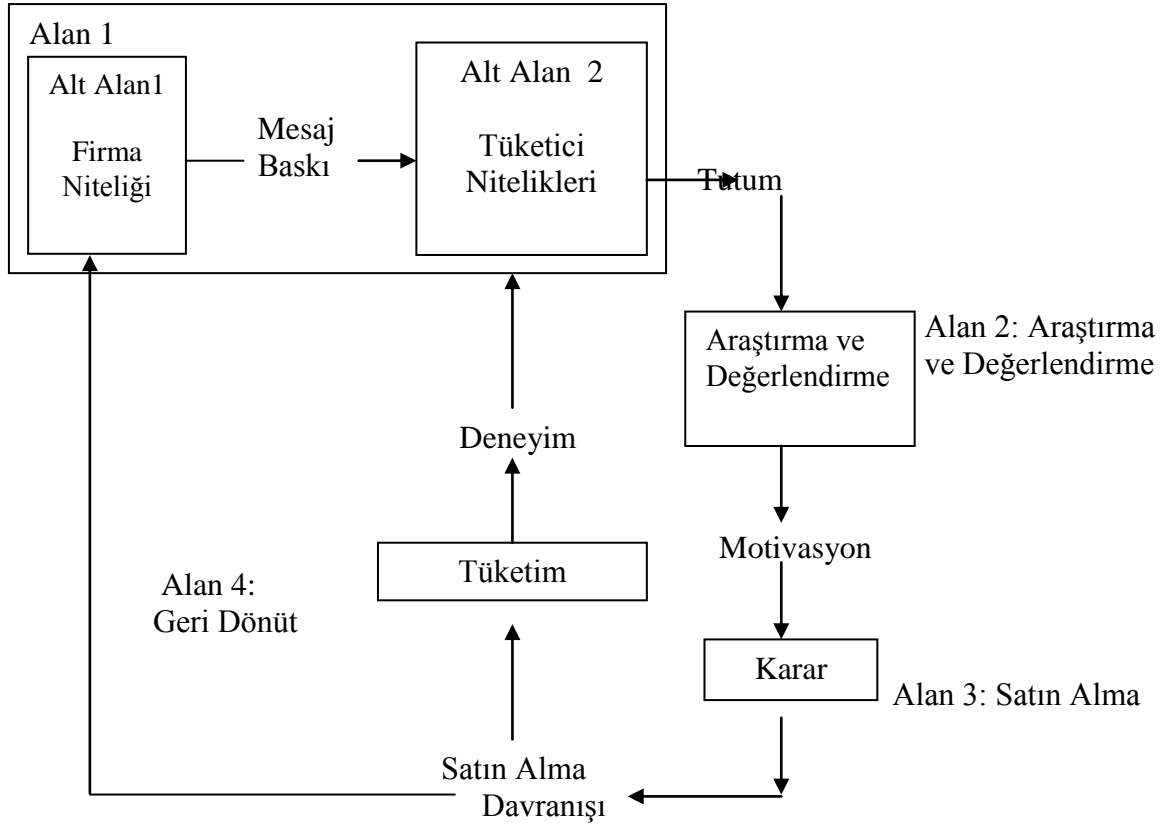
Alan 1

Alt Alan1

Firma Niteliği

Mesaj Baskı

Alt Alan 2

Tüketici Nitelikleri

Tutum

Araştırma ve Değerlendirme

Alan 2: Araştırma ve Değerlendirme

Deneyim

Motivasyon

Tüketim

Alan 4: Geri Dönüt

Karar

Alan 3: Satın Alma

Satın Alma Davranışı